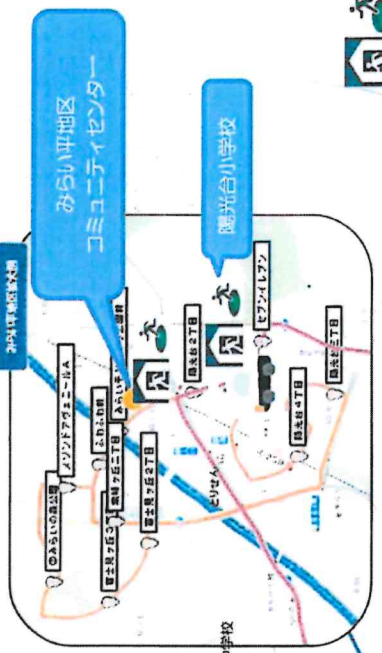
みらい平地区
コミュニティセンター

陽光台小学校

みらい平地区全体図

みらい平公園

メゾンドアヴェニールA

ふれあい館

富士見ヶ丘二丁目

陽光台2丁目

セブンイレブン

陽光台4丁目

陽光台3丁目

陽光台5丁目

小学校